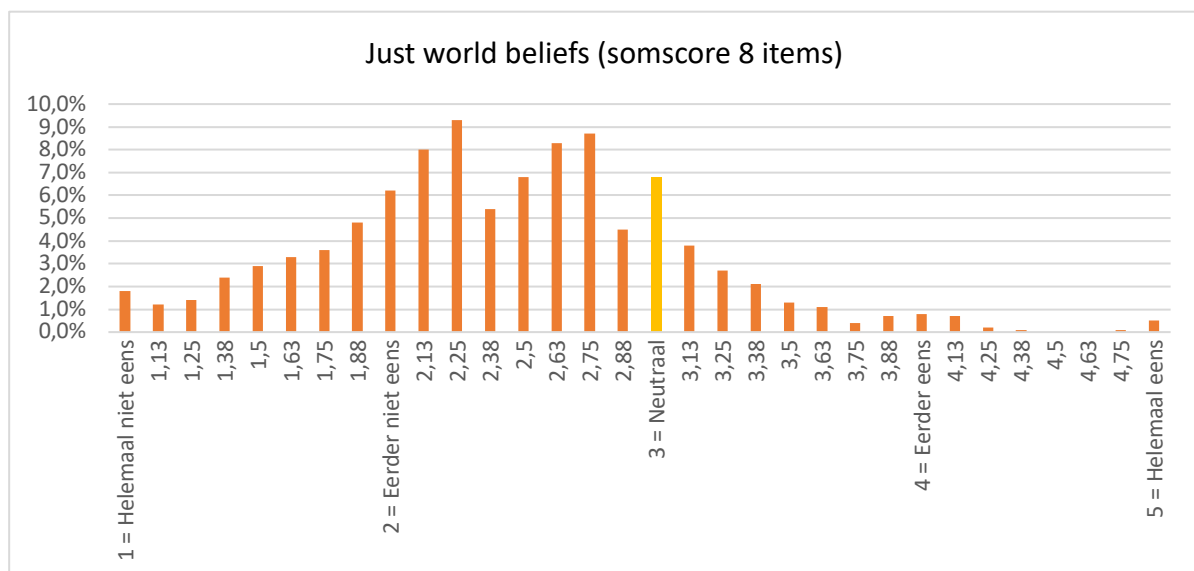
Just world beliefs (somscore 8 items)

10,0%
9,0%
8,0%
7,0%
6,0%
5,0%
4,0%
3,0%
2,0%
1,0%
0,0%

1 = Helemaal niet eens
1,13
1,25
1,38
1,5
1,63
1,75
1,88
2 = Eerder niet eens
2,13
2,25
2,38
2,5
2,63
2,75
2,88
3 = Neutraal
3,13
3,25
3,38
3,5
3,63
3,75
3,88
4 = Eerder eens
4,13
4,25
4,38
4,5
4,63
4,75
5 = Helemaal eens